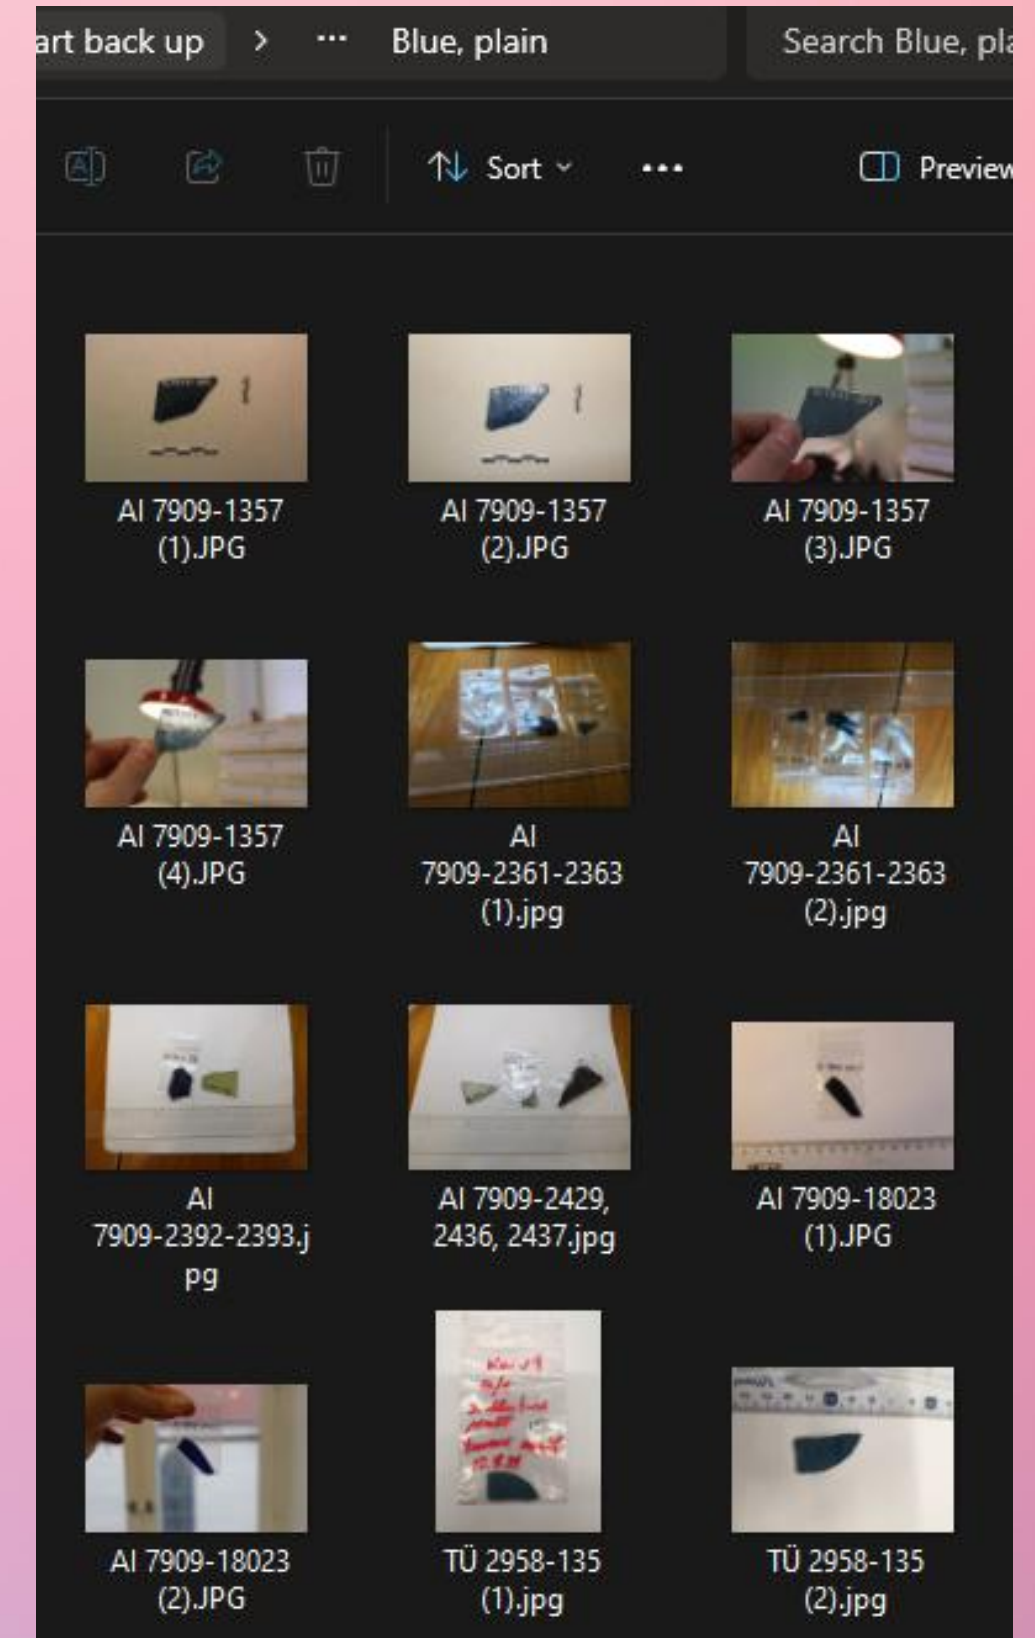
art back up > ··· Blue, plain

Search Blue, pla

Sort ⌄ ···

Preview

AI 7909-1357 (1).JPG

AI 7909-1357 (2).JPG

AI 7909-1357 (3).JPG

AI 7909-1357 (4).JPG

AI 7909-2361-2363 (1).jpg

AI 7909-2361-2363 (2).jpg

AI 7909-2392-2393.jpg

AI 7909-2429, 2436, 2437.jpg

AI 7909-18023 (1).JPG

AI 7909-18023 (2).JPG

TÜ 2958-135 (1).jpg

TÜ 2958-135 (2).jpg